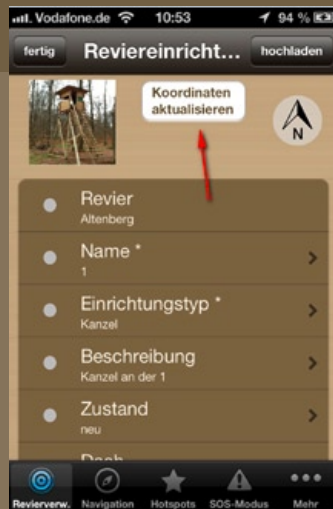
Vodafone.de 10:53 94 %

fertig Reviereinricht... hochladen

Koordinaten aktualisieren

N

Revier
Altenberg

Name *
1

Einrichtungstyp *
Kanzel

Beschreibung
Kanzel an der 1

Zustand
neu

Dach

Revierverw. Navigation Hotspots SOS-Modus Mehr